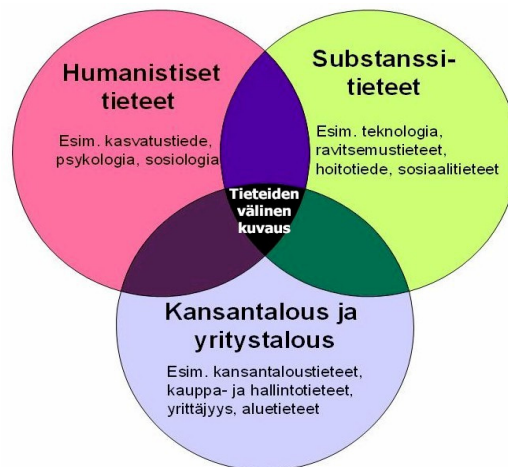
Humanistiset tieteet

Esim. kasvatustiede, psykologia, sosiologia

Substanssitieteet

Esim. teknologia, ravitsemustieteet, hoitotiede, sosiaalitieteet

Tieteiden välinen kuvaus

Kansantalous ja yritystalous

Esim. kansantaloustieteet, kauppa- ja hallintotieteet, yrittäjyys, aluetieteet